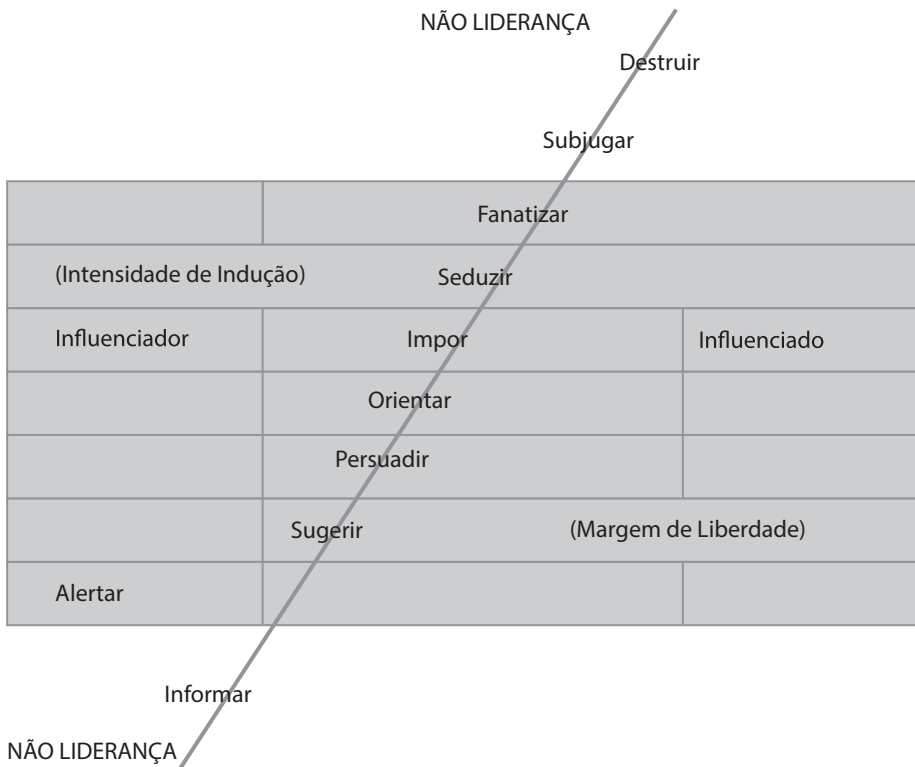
NÃO LIDERANÇA

Destruir

Subjugar

Fanatizar

(Intensidade de Indução)

Seduzir

Influenciador

Impor

Influenciado

Orientar

Persuadir

Sugerir

(Margem de Liberdade)

Alertar

Informar

NÃO LIDERANÇA